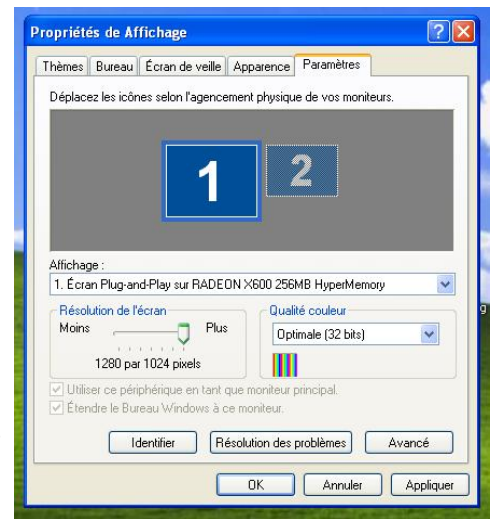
Propriétés de Affichage

Thèmes | Bureau | Écran de veille | Apparence | Paramètres

Déplacez les icônes selon l'agencement physique de vos moniteurs.

1 2

Affichage :
1. Écran Plug-and-Play sur RADEON X600 256MB HyperMemory

Résolution de l'écran
Moins Plus
1280 par 1024 pixels

Qualité couleur
Optimale (32 bits)

Utiliser ce périphérique en tant que moniteur principal.
Étendre le Bureau Windows à ce moniteur.

Identifier | Résolution des problèmes | Avancé

OK | Annuler | Appliquer